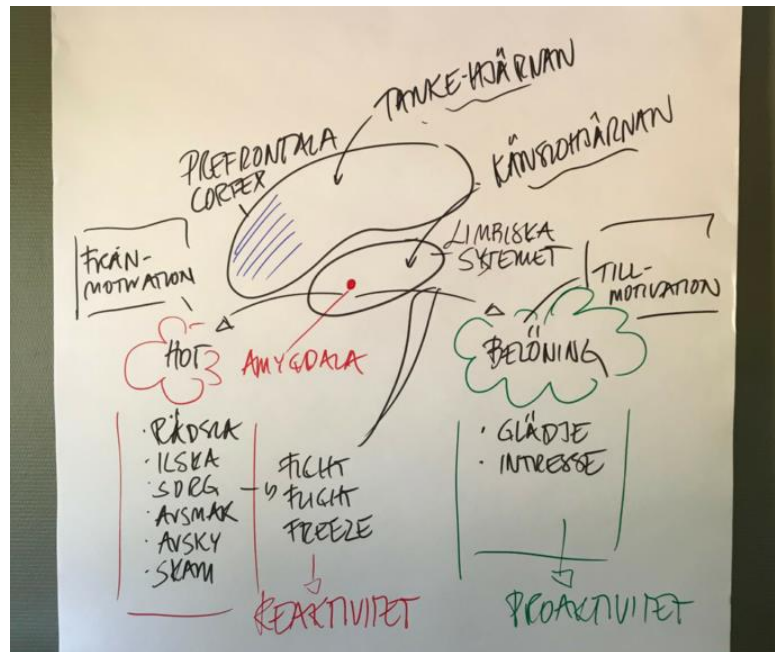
TANKE-HJÄRNAN

PREFRONTALA CORTEX

KÄNSLOHJÄRNAN

LIMBISKA SYSTEMET

FRÅN-MOTIVATION

TILL-MOTIVATION

HOT

AMYGDALA

BELÖNING

· RÄDSLA
· ILSKA
· SORG
· AVSMAK
· AVSKY
· SKAM

FIGHT
FLIGHT
FREEZE

· GLÄDJE
· INTRESSE

REAKTIVITET

PROAKTIVITET